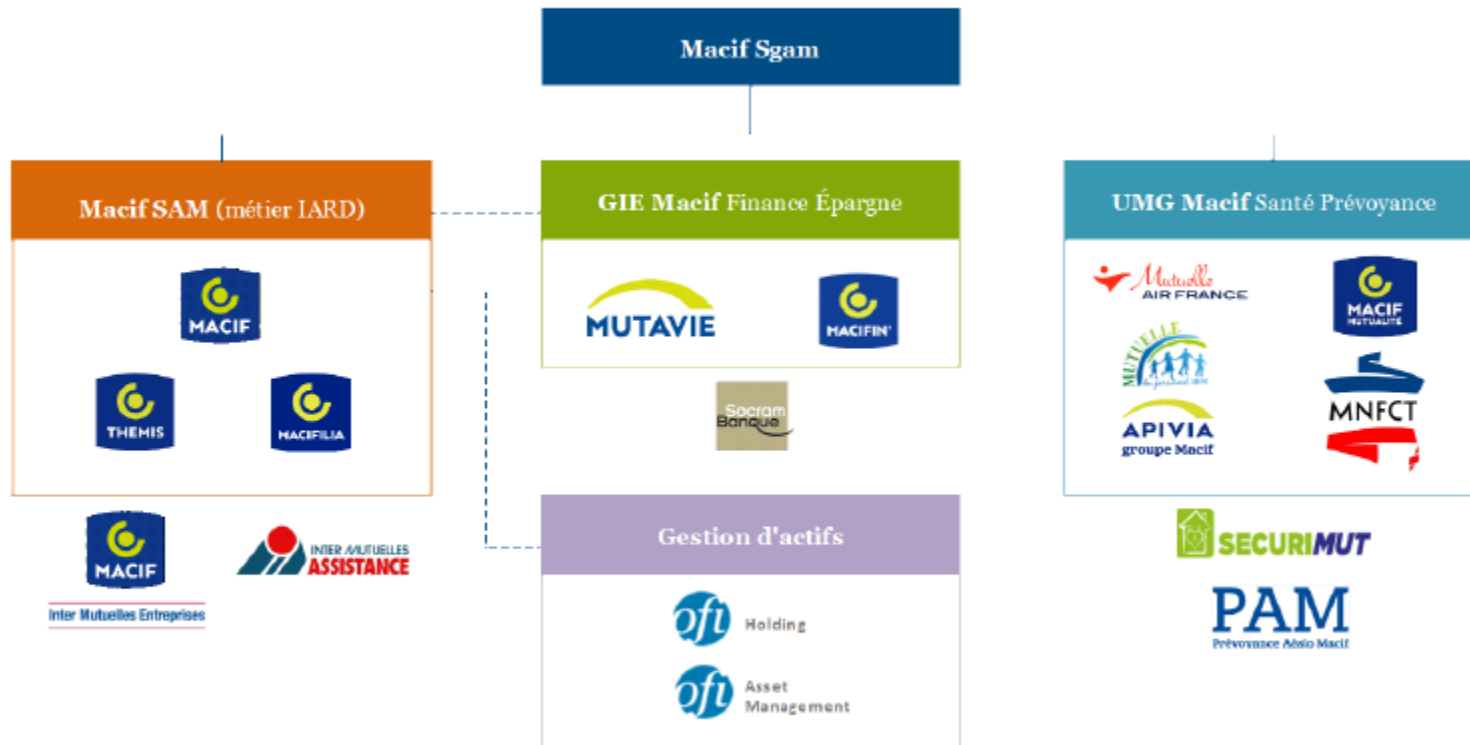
Macif Sgam

Macif SAM (métier IARD)

MACIF

THEMIS

MACIFILIA

MACIF
Inter Mutuelles Entreprises

INTER MUTUELLES ASSISTANCE

GIE Macif Finance Épargne

MUTAVIE

MACIFIN'

Socram Banque

Gestion d'actifs

ofi Holding

ofi Asset Management

UMG Macif Santé Prévoyance

Mutuelle AIR FRANCE

MACIF MUTUALITÉ

MUTUELLE

APIVIA groupe Macif

MNFCT

SECURIMUT

PAM
Prévoyance Aésio Macif